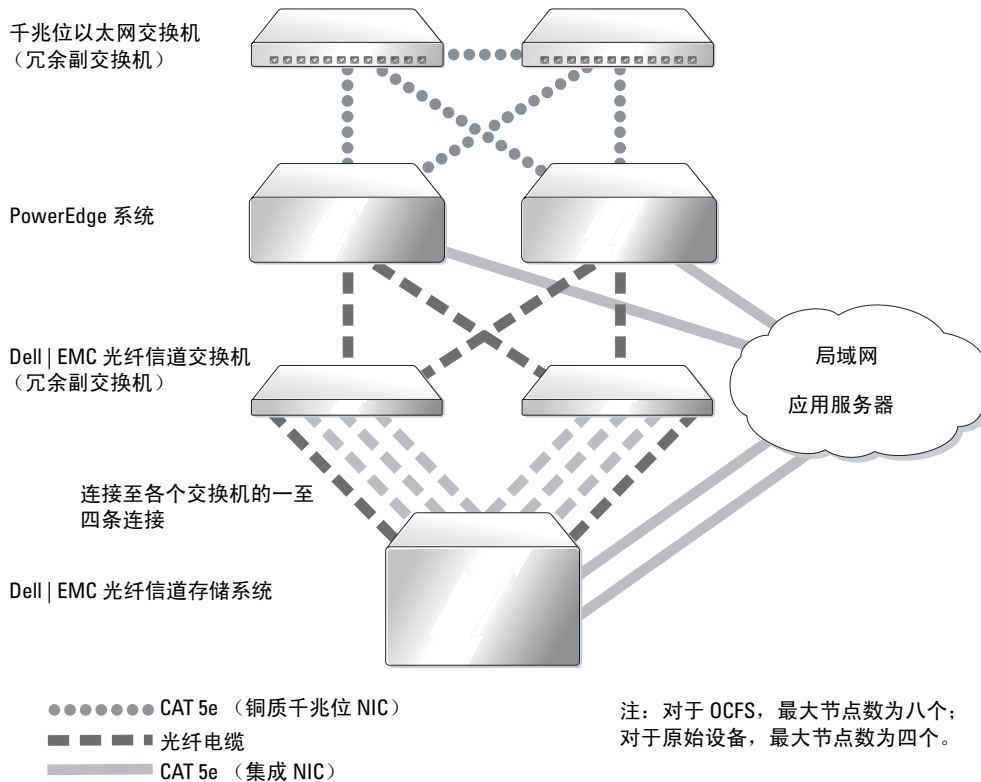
千兆位以太网交换机
（冗余副交换机）

PowerEdge 系统

Dell | EMC 光纤信道交换机
（冗余副交换机）

局域网

应用服务器

连接至各个交换机的一至四条连接

Dell | EMC 光纤信道存储系统

CAT 5e （铜质千兆位 NIC）

光纤电缆

CAT 5e （集成 NIC）

注：对于 OCFS，最大节点数为八个；对于原始设备，最大节点数为四个。